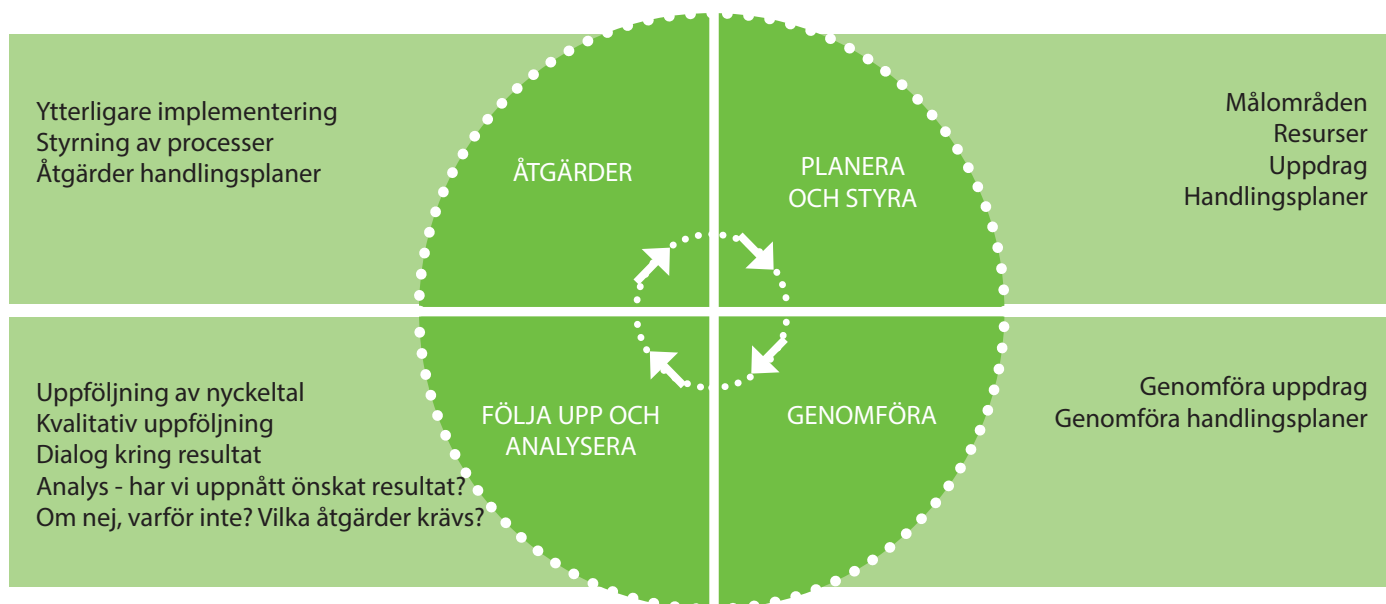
Ytterligare implementering
Styrning av processer
Åtgärder handlingsplaner

ÅTGÄRDER

PLANERA OCH STYRA

Målområden
Resurser
Uppdrag
Handlingsplaner

Uppföljning av nyckeltal
Kvalitativ uppföljning
Dialog kring resultat
Analys - har vi uppnått önskat resultat?
Om nej, varför inte? Vilka åtgärder krävs?

FÖLJA UPP OCH ANALYSERA

GENOMFÖRA

Genomföra uppdrag
Genomföra handlingsplaner